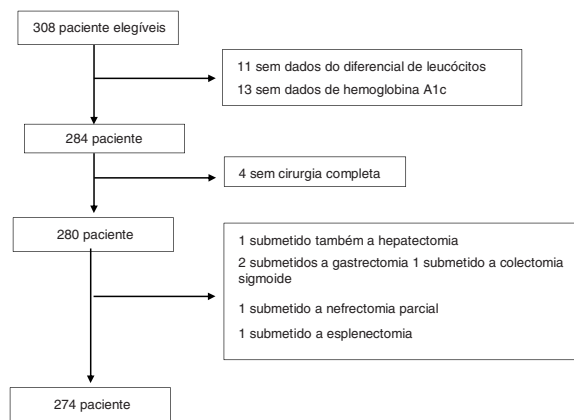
308 paciente elegíveis

11 sem dados do diferencial de leucócitos
13 sem dados de hemoglobina A1c

284 paciente

4 sem cirurgia completa

280 paciente

1 submetido também a hepatectomia
2 submetidos a gastrectomia 1 submetido a colectomia sigmoide
1 submetido a nefrectomia parcial
1 submetido a esplenectomia

274 paciente